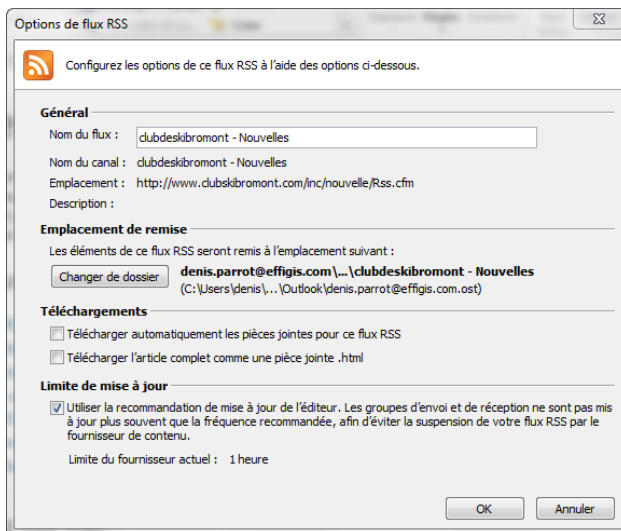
Options de flux RSS

Configurez les options de ce flux RSS à l'aide des options ci-dessous.

Général

Nom du flux : clubdeskibromont - Nouvelles

Nom du canal : clubdeskibromont - Nouvelles

Emplacement : http://www.clubskibromont.com/inc/nouvelle/Rss.cfm

Description :

Emplacement de remise

Les éléments de ce flux RSS seront remis à l'emplacement suivant :

Changer de dossier

denis.parrot@effigis.com\...\clubdeskibromont - Nouvelles (C:\Users\denis\...\Outlook\denis.parrot@effigis.com.ost)

Téléchargements

Télécharger automatiquement les pièces jointes pour ce flux RSS

Télécharger l'article complet comme une pièce jointe .html

Limite de mise à jour

Utiliser la recommandation de mise à jour de l'éditeur. Les groupes d'envoi et de réception ne sont pas mis à jour plus souvent que la fréquence recommandée, afin d'éviter la suspension de votre flux RSS par le fournisseur de contenu.

Limite du fournisseur actuel : 1 heure

OK

Annuler